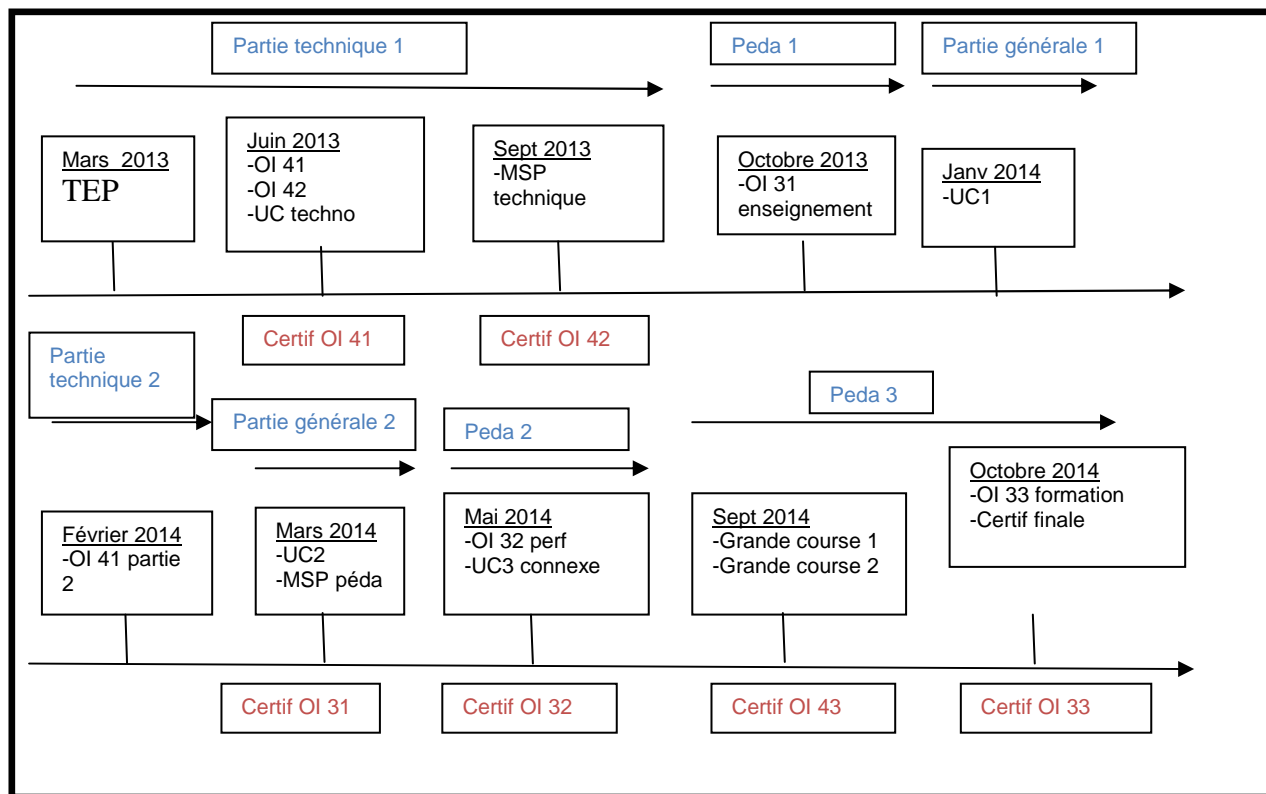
Partie technique 1

Peda 1

Partie générale 1

Mars 2013
TEP

Juin 2013
-OI 41
-OI 42
-UC techno

Sept 2013
-MSP technique

Octobre 2013
-OI 31 enseignement

Janv 2014
-UC1

Certif OI 41

Certif OI 42

Partie technique 2

Partie générale 2

Peda 2

Peda 3

Février 2014
-OI 41 partie 2

Mars 2014
-UC2
-MSP péda

Mai 2014
-OI 32 perf
-UC3 connexe

Sept 2014
-Grande course 1
-Grande course 2

Octobre 2014
-OI 33 formation
-Certif finale

Certif OI 31

Certif OI 32

Certif OI 43

Certif OI 33